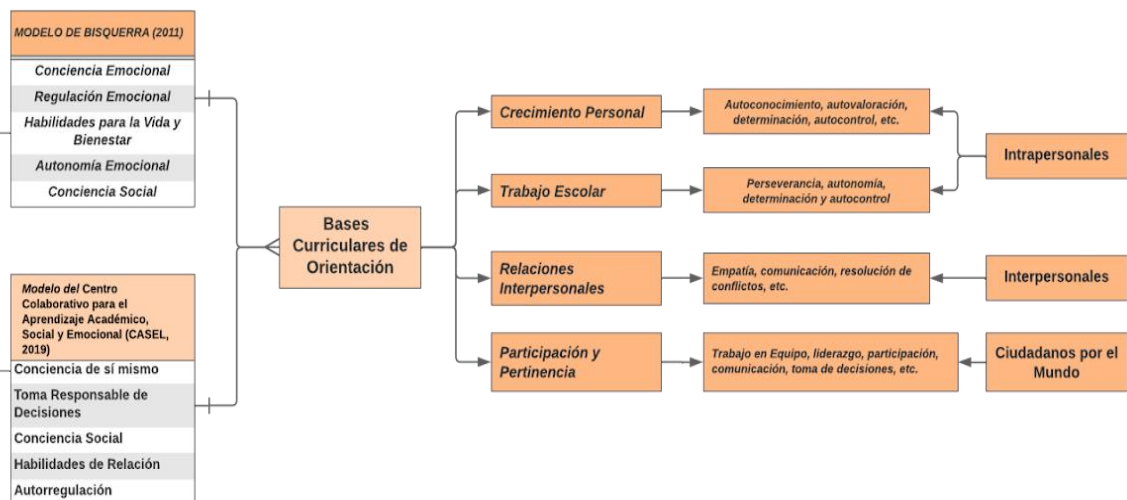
MODELO DE BISQUERRA (2011)

Conciencia Emocional

Regulación Emocional

Habilidades para la Vida y Bienestar

Autonomía Emocional

Conciencia Social

Modelo del Centro Colaborativo para el Aprendizaje Académico, Social y Emocional (CASEL, 2019)

Conciencia de sí mismo

Toma Responsable de Decisiones

Conciencia Social

Habilidades de Relación

Autorregulación

Bases Curriculares de Orientación

Crecimiento Personal

Autoconocimiento, autovaloración, determinación, autocontrol, etc.

Trabajo Escolar

Perseverancia, autonomía, determinación y autocontrol

Intrapersonales

Relaciones Interpersonales

Empatía, comunicación, resolución de conflictos, etc.

Interpersonales

Participación y Pertinencia

Trabajo en Equipo, liderazgo, participación, comunicación, toma de decisiones, etc.

Ciudadanos por el Mundo